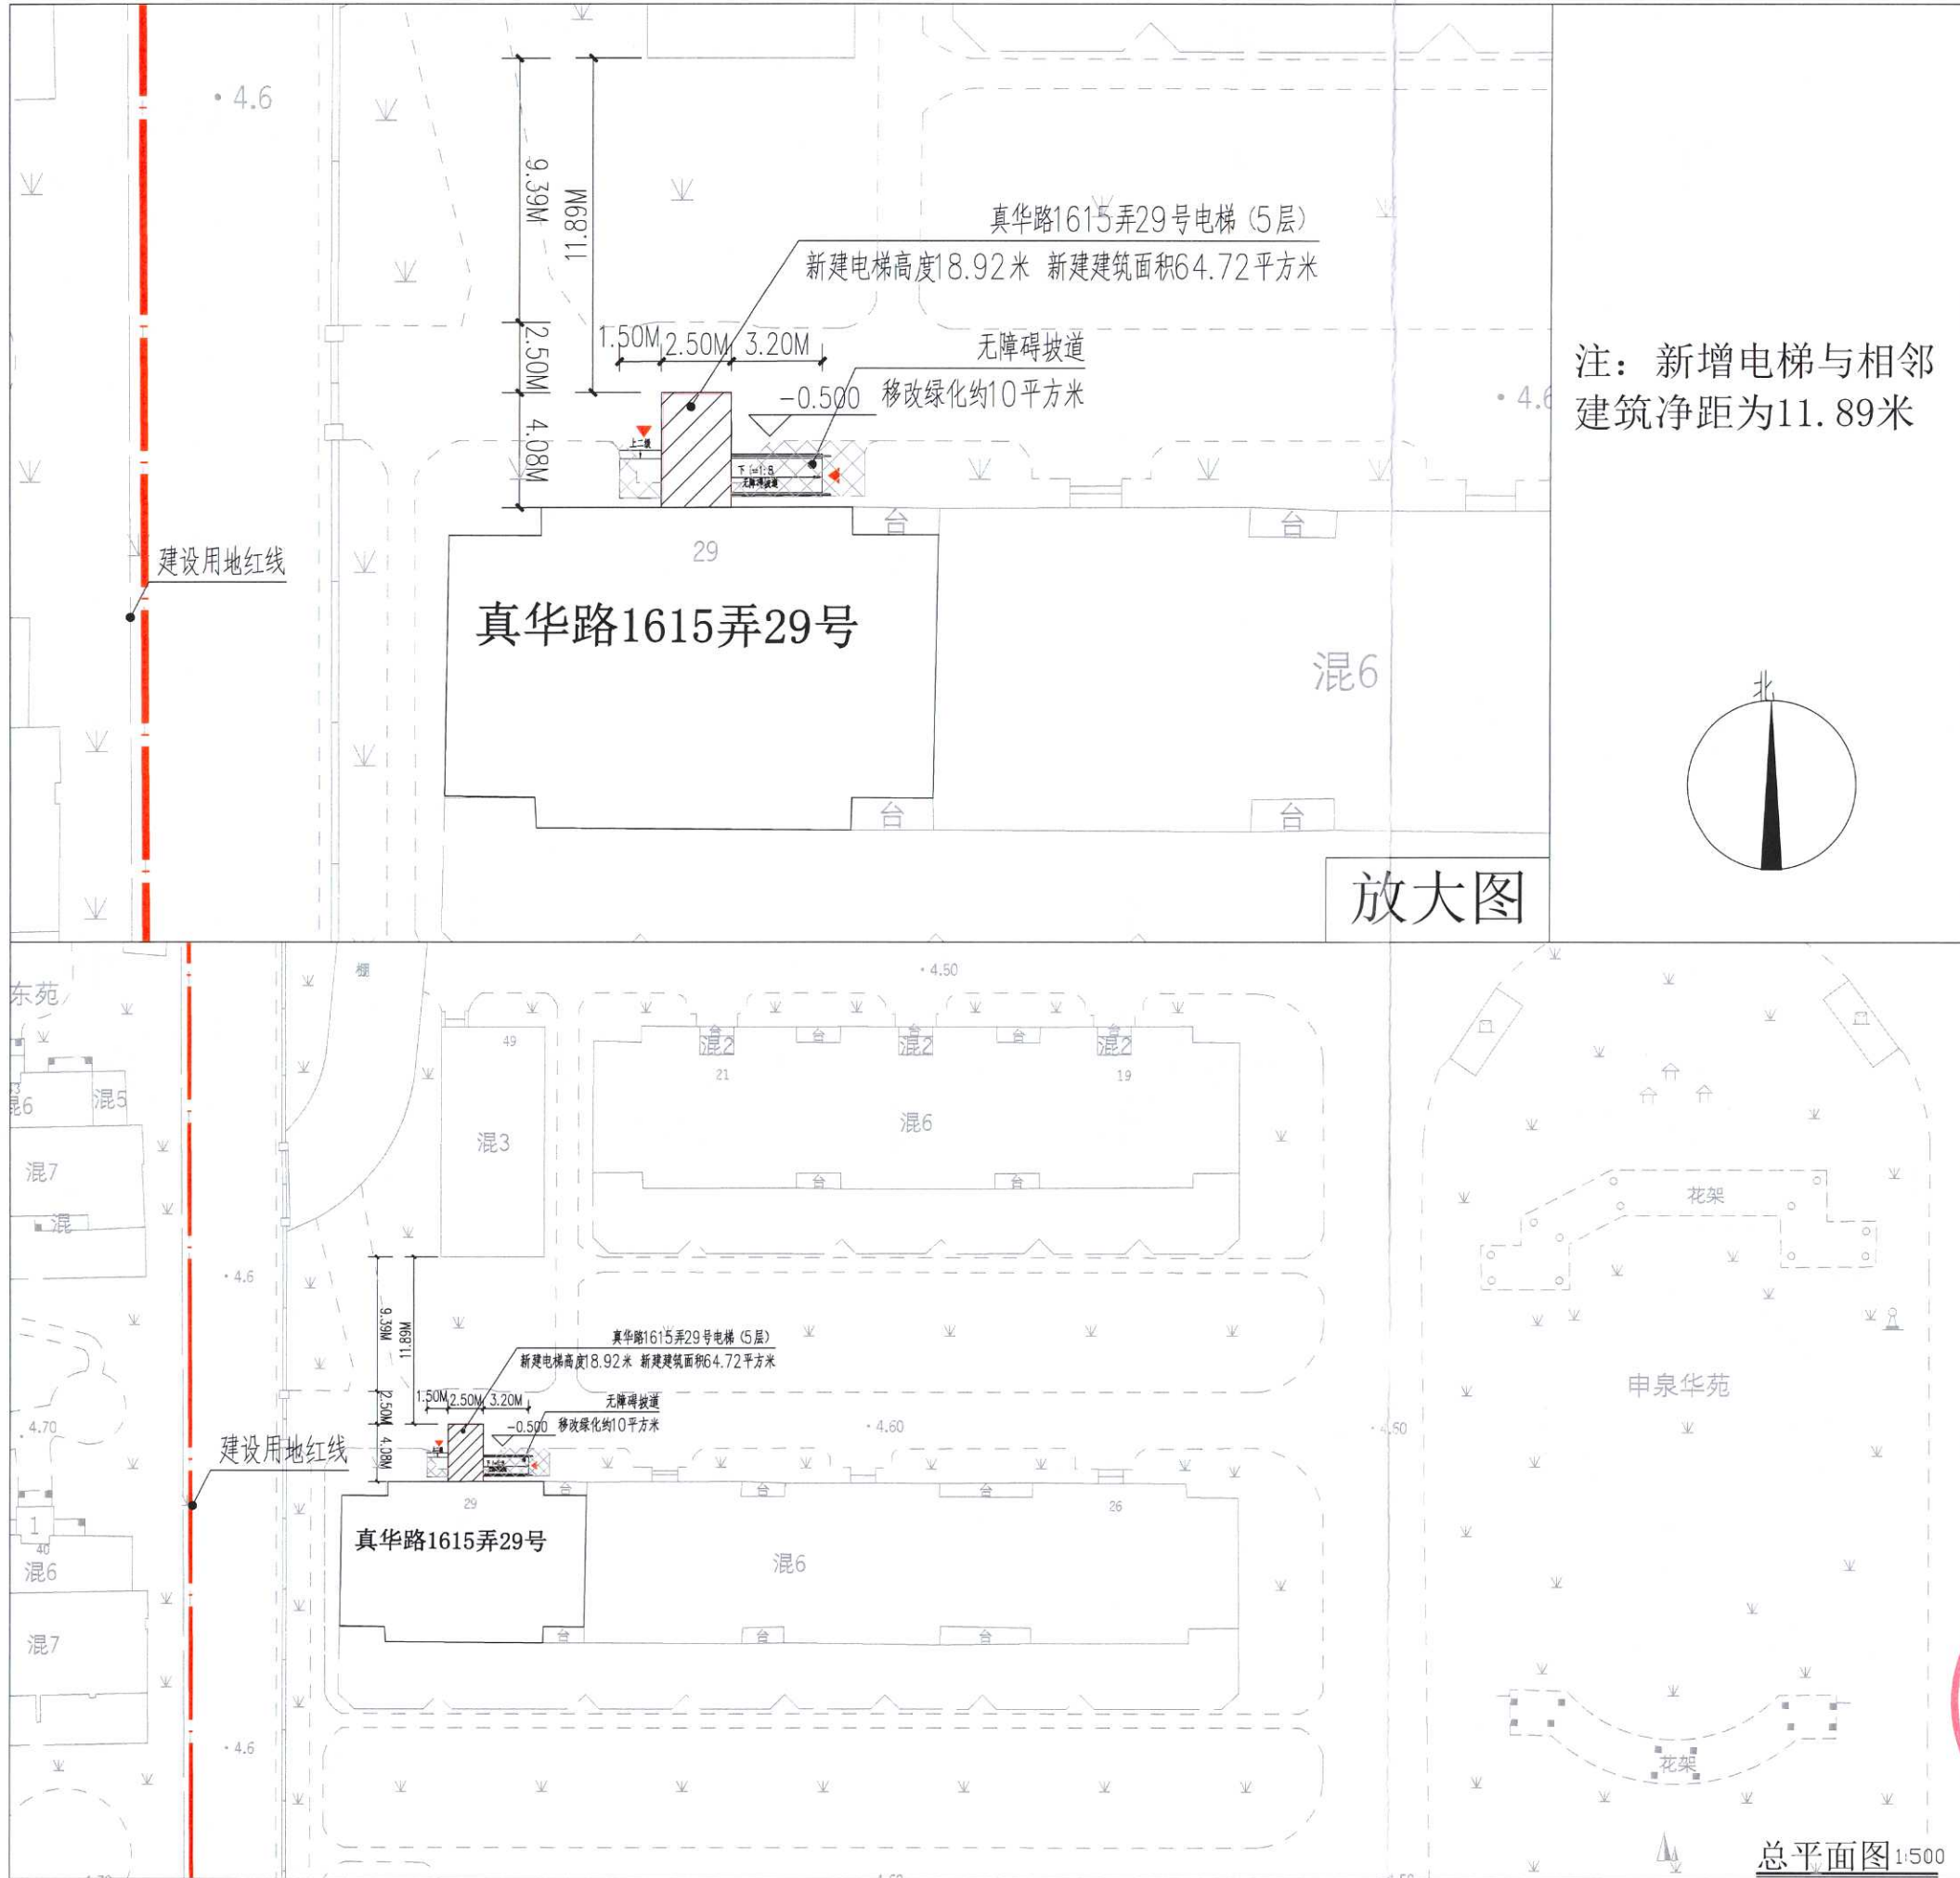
4.6

9.39M

11.89M

真华路1615弄29号电梯（5层）

新建电梯高度18.92米 新建建筑面积64.72平方米

2.50M

1.50M 2.50M 3.20M

无障碍坡道

−0.500 移改绿化约10平方米

4.08M

4.6

注：新增电梯与相邻建筑净距为11.89米

台

台

29

建设用地红线

真华路1615弄29号

混6

北

台

台

放大图

东苑

4.50

49

混2 台 混2 台 混2

21 19

混6

混6 混5

混3

混7

混

台 台

花架

4.6

9.39M 11.89M

真华路1615弄29号电梯（5层）

新建电梯高度18.92米 新建建筑面积64.72平方米

1.50M 2.50M 3.20M 无障碍坡道

2.50M

−0.500 移改绿化约10平方米

申泉华苑

4.70

4.60

4.50

建设用地红线

4.08M

29 26

台 台 台

1

真华路1615弄29号

混6

混6

混7

台 台 台

4.6

花架

总平面图 1:500